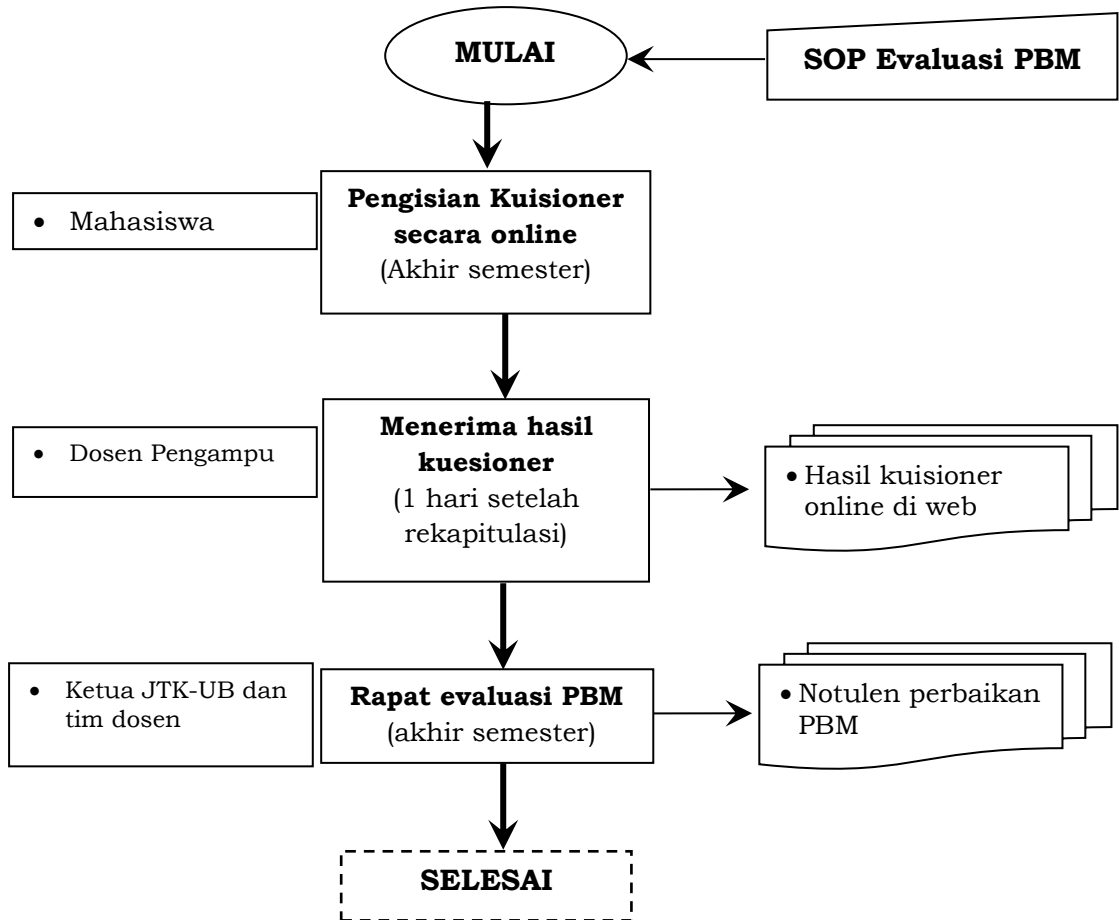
MULAI

SOP Evaluasi PBM

• Mahasiswa

Pengisian Kuisioner secara online
(Akhir semester)

• Dosen Pengampu

Menerima hasil kuesioner
(1 hari setelah rekapitulasi)

• Hasil kuisioner online di web

• Ketua JTK-UB dan tim dosen

Rapat evaluasi PBM
(akhir semester)

• Notulen perbaikan PBM

SELESAI